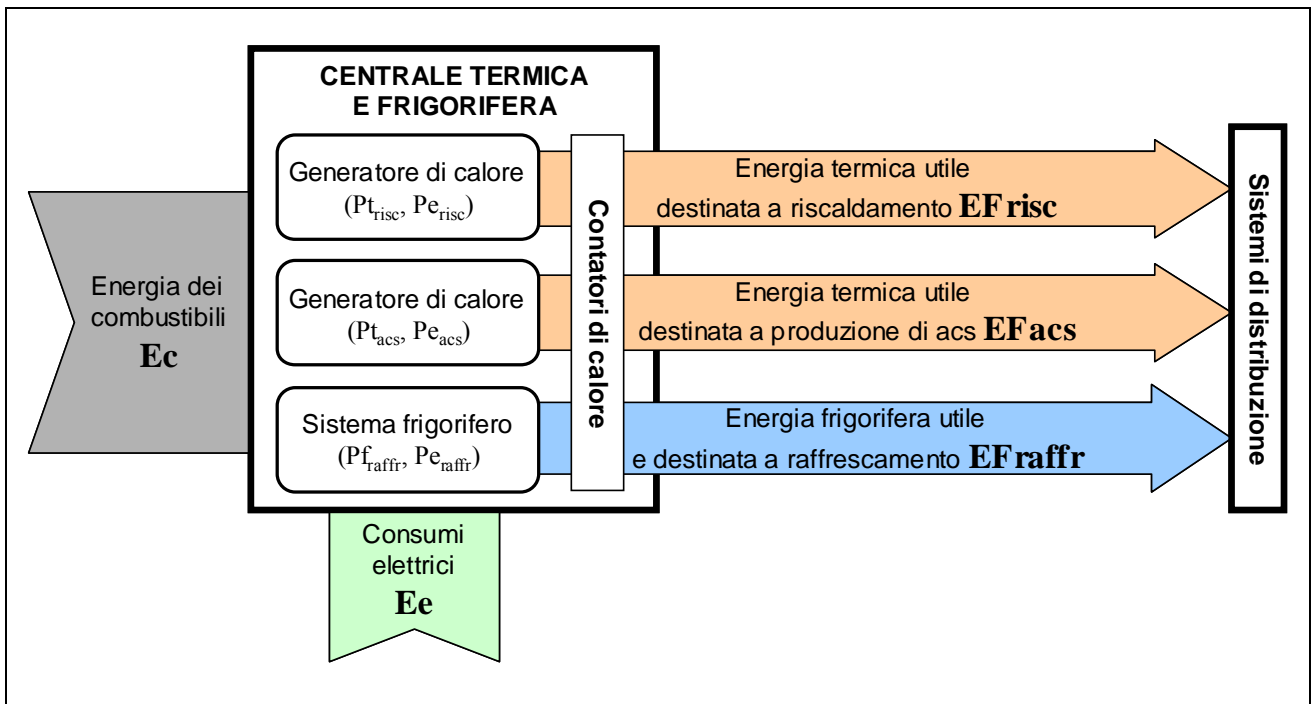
CENTRALE TERMICA E FRIGORIFERA

Energia dei combustibili
Ec

Generatore di calore
($Pt_{risc}$, $Pe_{risc}$)

Generatore di calore
($Pt_{acs}$, $Pe_{acs}$)

Sistema frigorifero
($Pf_{raffr}$, $Pe_{raffr}$)

Contatori di calore

Energia termica utile destinata a riscaldamento EFrisc

Energia termica utile destinata a produzione di acs EFacs

Energia frigorifera utile e destinata a raffrescamento EFraffr

Sistemi di distribuzione

Consumi elettrici
Ee